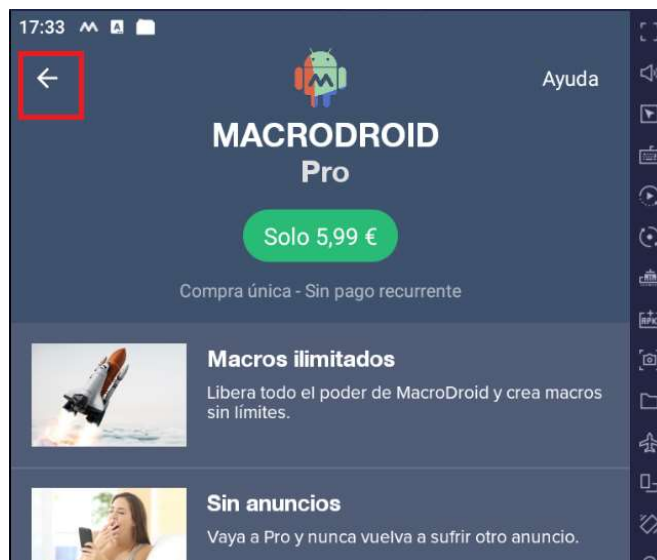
17:33

Ayuda

MACRODROID
Pro

Solo 5,99 €

Compra única - Sin pago recurrente

Macros ilimitados
Libera todo el poder de MacroDroid y crea macros sin límites.

Sin anuncios
Vaya a Pro y nunca vuelva a sufrir otro anuncio.